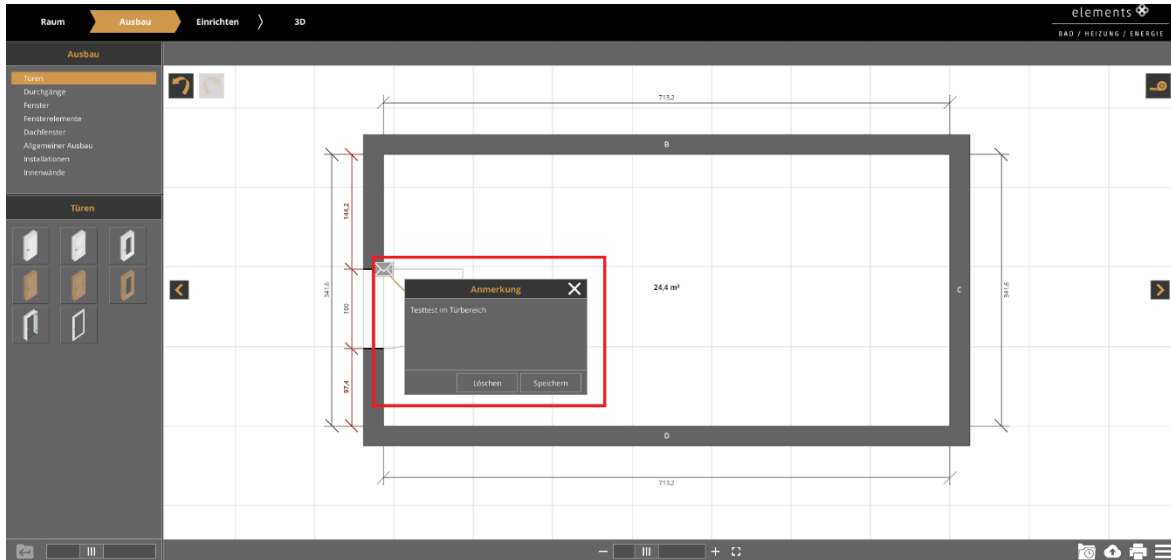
Raum
Ausbau
Einrichten
3D

elements
BAD / HEIZUNG / ENERGIE

Ausbau
Türen
Durchgänge
Fenster
Fensterelemente
Dachfenster
Allgemeiner Ausbau
Installationen
Innenwände

Türen

713,2
B
144,2
341,6
100
97,4
24,4 m²
C
341,6
D
713,2

Anmerkung
Testtest im Türbereich
Löschen
Speichern